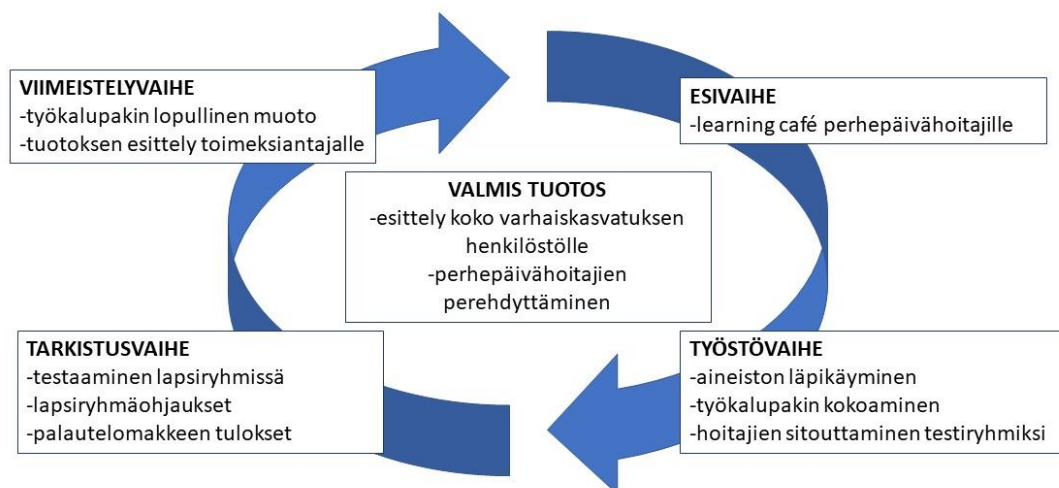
VIIMEISTELYVAIHE
-työkalupakin lopullinen muoto
-tuotoksen esittely toimeksiantajalle

ESIVAIHE
-learning café perhepäivähoitajille

VALMIS TUOTOS
-esittely koko varhaiskasvatuksen henkilöstölle
-perhepäivähoitajien perehdyttäminen

TARKISTUSVAIHE
-testaaminen lapsiryhmissä
-lapsiryhmäohjaukset
-palautelomakkeen tulokset

TYÖSTÖVAIHE
-aineiston läpikäyminen
-työkalupakin kokoaminen
-hoitajien sitouttaminen testiryhmiksi